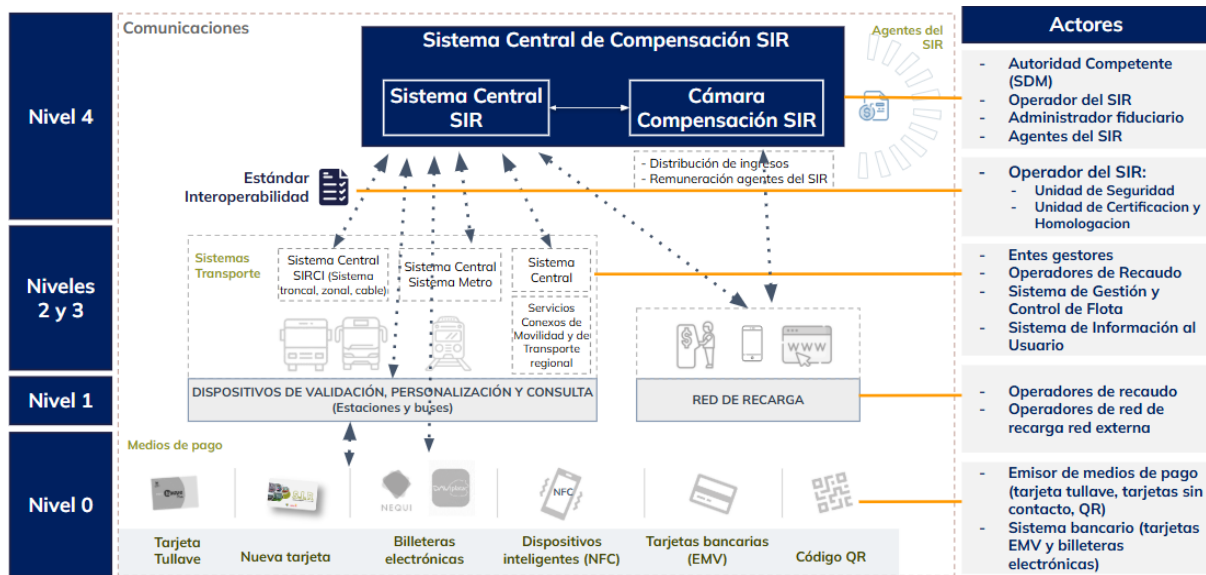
Nivel 4

Niveles 2 y 3

Nivel 1

Nivel 0

Comunicaciones

Sistema Central de Compensación SIR

Sistema Central SIR

Cámara Compensación SIR

Agentes del SIR

- Distribución de ingresos
- Remuneración agentes del SIR

Estándar Interoperabilidad

Sistemas Transporte

Sistema Central SIRCI (Sistema troncal, zonal, cable)

Sistema Central Sistema Metro

Sistema Central

Servicios Conexos de Movilidad y de Transporte regional

DISPOSITIVOS DE VALIDACIÓN, PERSONALIZACIÓN Y CONSULTA (Estaciones y buses)

RED DE RECARGA

WWW

Medios de pago

NEQUI

NFC

Tarjeta Tullave

Nueva tarjeta

Billeteras electrónicas

Dispositivos inteligentes (NFC)

Tarjetas bancarias (EMV)

Código QR

Actores

- Autoridad Competente (SDM)
- Operador del SIR
- Administrador fiduciario
- Agentes del SIR

- Operador del SIR:
  - Unidad de Seguridad
  - Unidad de Certificacion y Homologacion

- Entes gestores
- Operadores de Recaudo
- Sistema de Gestión y Control de Flota
- Sistema de Información al Usuario

- Operadores de recaudo
- Operadores de red de recarga red externa

- Emisor de medios de pago (tarjeta tullave, tarjetas sin contacto, QR)
- Sistema bancario (tarjetas EMV y billeteras electrónicas)